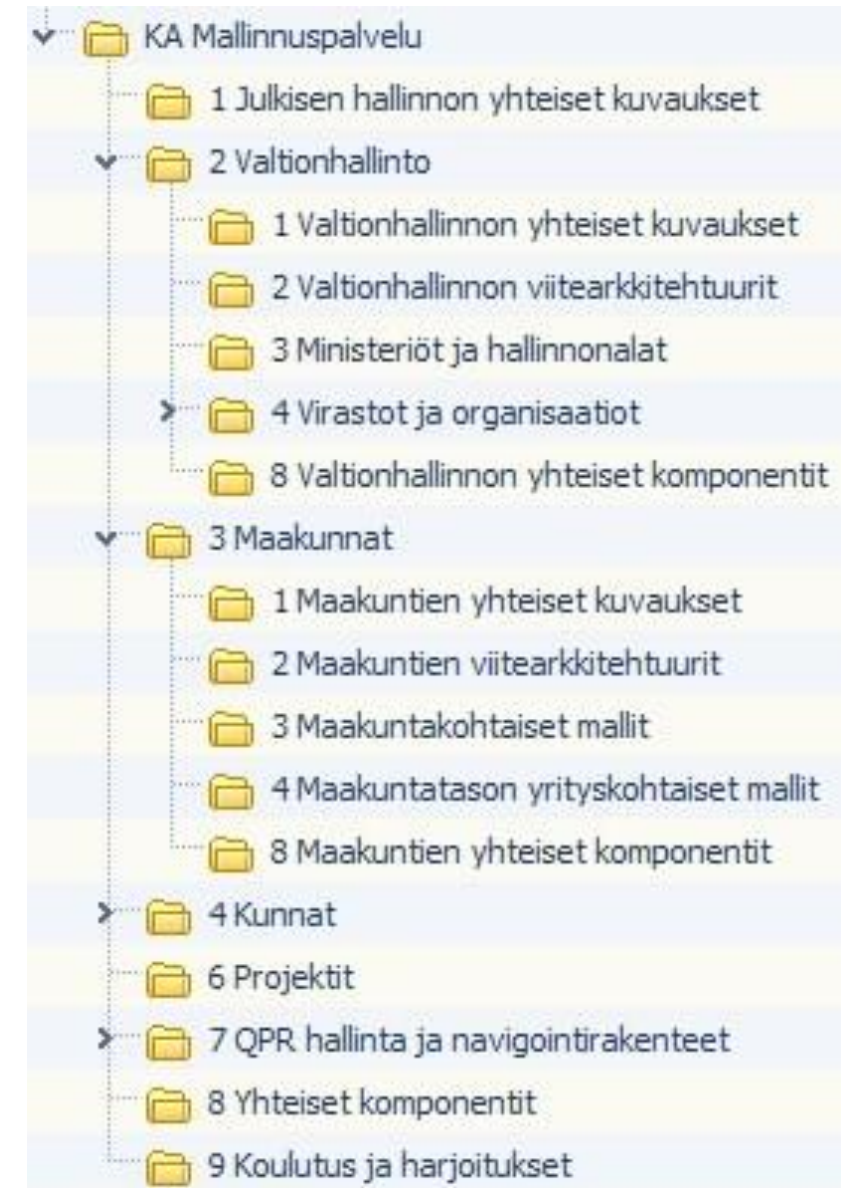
KA Mallinnuspalvelu
1 Julkisen hallinnon yhteiset kuvaukset
2 Valtionhallinto
1 Valtionhallinnon yhteiset kuvaukset
2 Valtionhallinnon viitearkkitehtuurit
3 Ministeriöt ja hallinnonalat
4 Virastot ja organisaatiot
8 Valtionhallinnon yhteiset komponentit
3 Maakunnat
1 Maakuntien yhteiset kuvaukset
2 Maakuntien viitearkkitehtuurit
3 Maakuntakohtaiset mallit
4 Maakuntatason yrityskohtaiset mallit
8 Maakuntien yhteiset komponentit
4 Kunnat
6 Projektit
7 QPR hallinta ja navigointirakenteet
8 Yhteiset komponentit
9 Koulutus ja harjoitukset